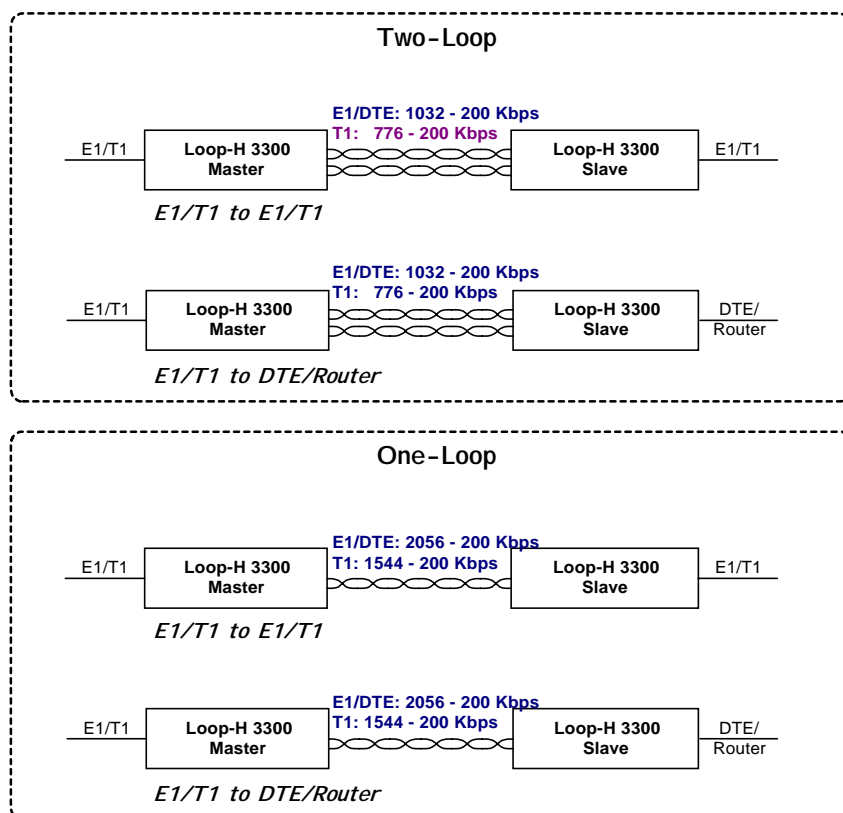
Two-Loop

E1/DTE: 1032 - 200 Kbps
T1: 776 - 200 Kbps

E1/T1

Loop-H 3300
Master

Loop-H 3300
Slave

E1/T1

E1/T1 to E1/T1

E1/DTE: 1032 - 200 Kbps
T1: 776 - 200 Kbps

E1/T1

Loop-H 3300
Master

Loop-H 3300
Slave

DTE/
Router

E1/T1 to DTE/Router

One-Loop

E1/DTE: 2056 - 200 Kbps
T1: 1544 - 200 Kbps

E1/T1

Loop-H 3300
Master

Loop-H 3300
Slave

E1/T1

E1/T1 to E1/T1

E1/DTE: 2056 - 200 Kbps
T1: 1544 - 200 Kbps

E1/T1

Loop-H 3300
Master

Loop-H 3300
Slave

DTE/
Router

E1/T1 to DTE/Router